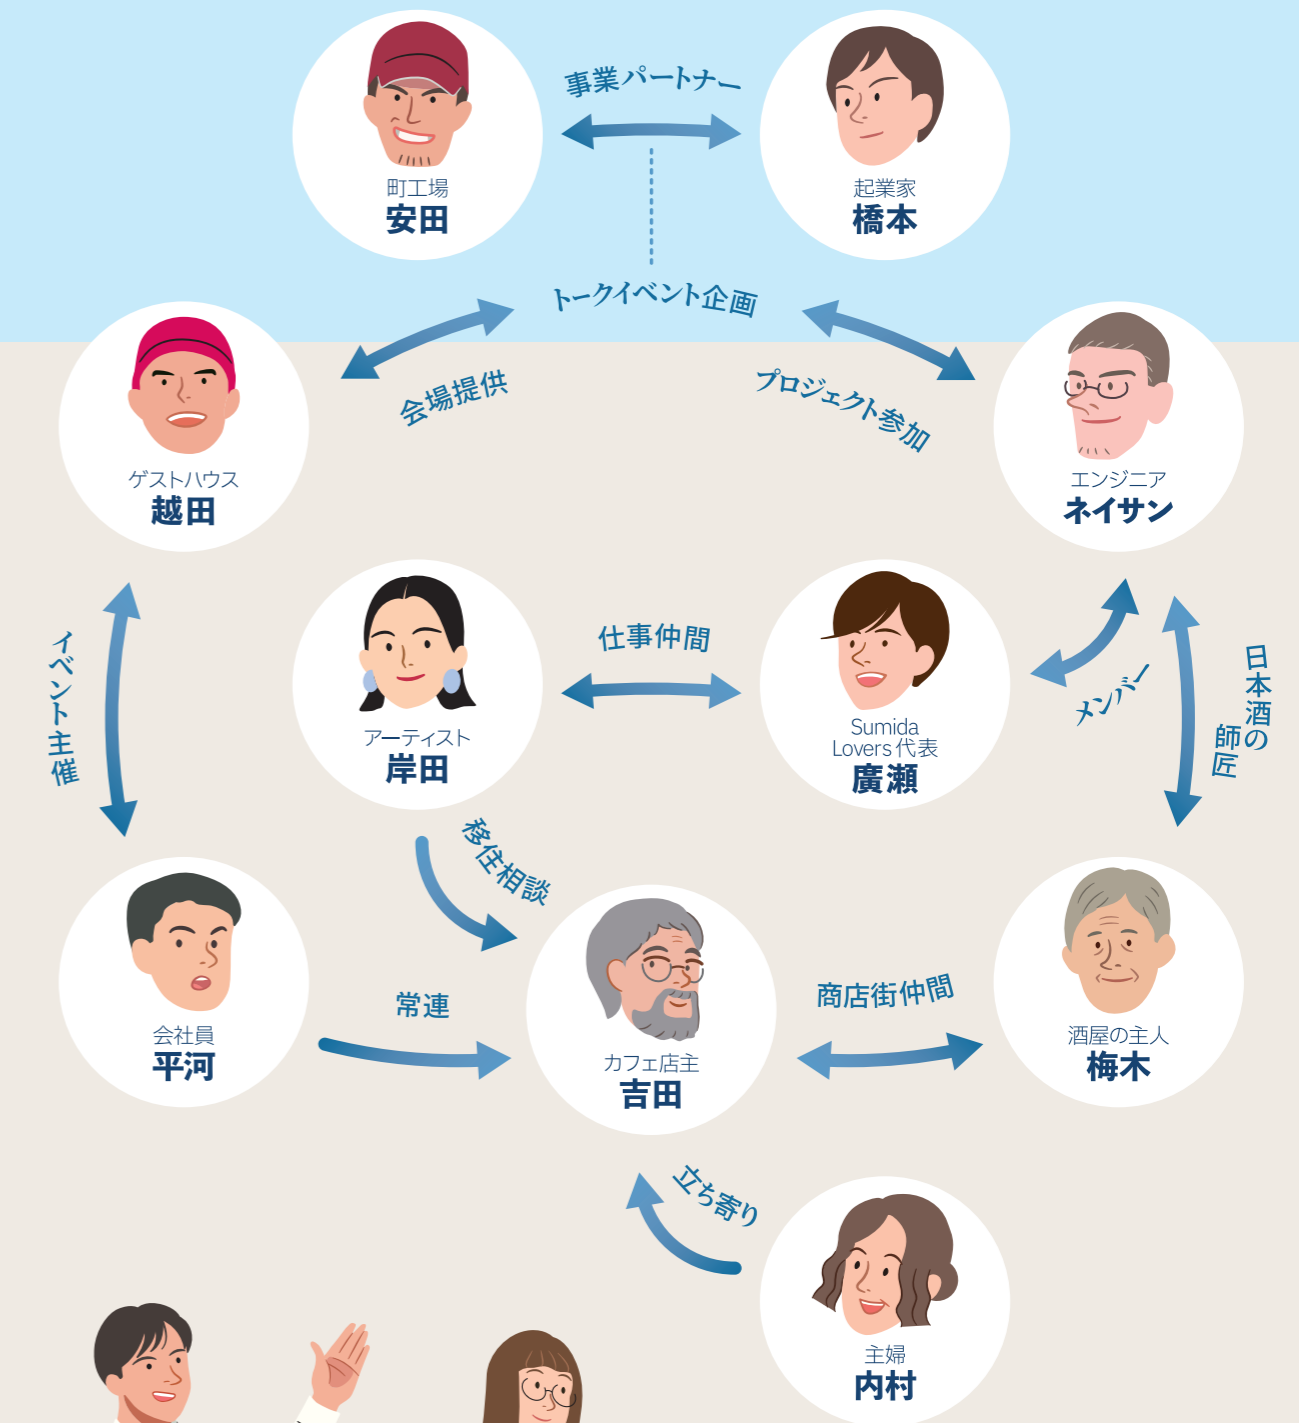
町工場
安田

事業パートナー

起業家
橋本

トークイベント企画

会場提供

プロジェクト参加

ゲストハウス
越田

エンジニア
ネイサン

イベント主催

アーティスト
岸田

仕事仲間

Sumida Lovers代表
廣瀬

メンバー

日本酒の師匠

移住相談

会社員
平河

常連

カフェ店主
吉田

商店街仲間

酒屋の主人
梅木

立ち寄り

主婦
内村